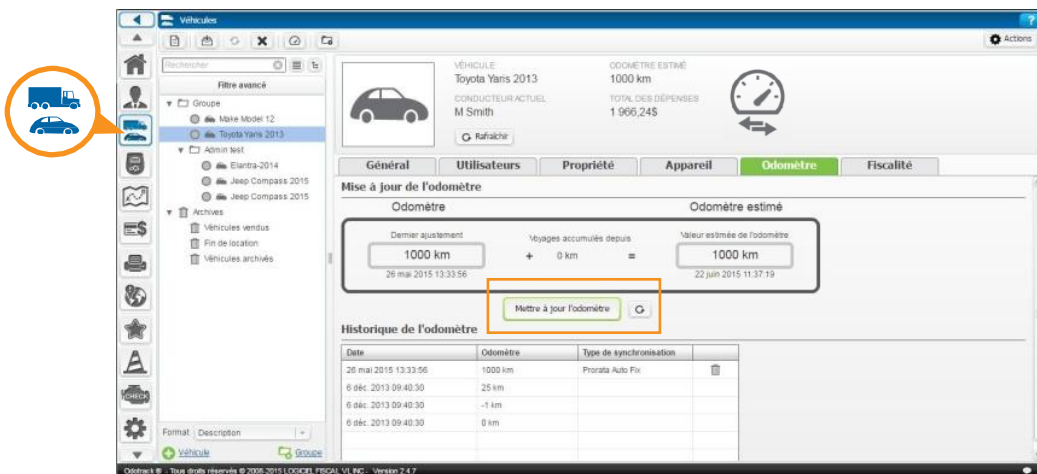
Véhicules

Actions

Rechercher

Filtre avancé

Groupe
Make Model 12
Toyota Yaris 2013
Admin test
Elantra-2014
Jeep Compass 2015
Jeep Compass 2015
Archives
Véhicules vendus
Fin de location
Véhicules archivés

Format Description

Véhicule Groupe

VÉHICULE
Toyota Yaris 2013
CONDUCTEUR ACTUEL
M Smith
Rafraîchir

ODOMÈTRE ESTIMÉ
1000 km
TOTAL DES DÉPENSES
1 966,24$

Général | Utilisateurs | Propriété | Appareil | Odomètre | Fiscalité

Mise à jour de l'odomètre

Odomètre

Odomètre estimé

Dernier ajustement
1000 km
26 mai 2015 13:33:56

Voyages accumulés depuis
+ 0 km =

Valeur estimée de l'odomètre
1000 km
22 juin 2015 11:37:19

Mettre à jour l'odomètre

Historique de l'odomètre

| Date | Odomètre | Type de synchronisation |
|---|---|---|
| 26 mai 2015 13:33:56 | 1000 km | Prorata Auto Fix |
| 6 déc. 2013 09:40:30 | 25 km | |
| 6 déc. 2013 09:40:30 | -1 km | |
| 6 déc. 2013 09:40:30 | 0 km | |

CHECK

Odotrack ® - Tous droits réservés © 2008-2015 LOGICIEL FISCAL VL INC - Version 2.4.7